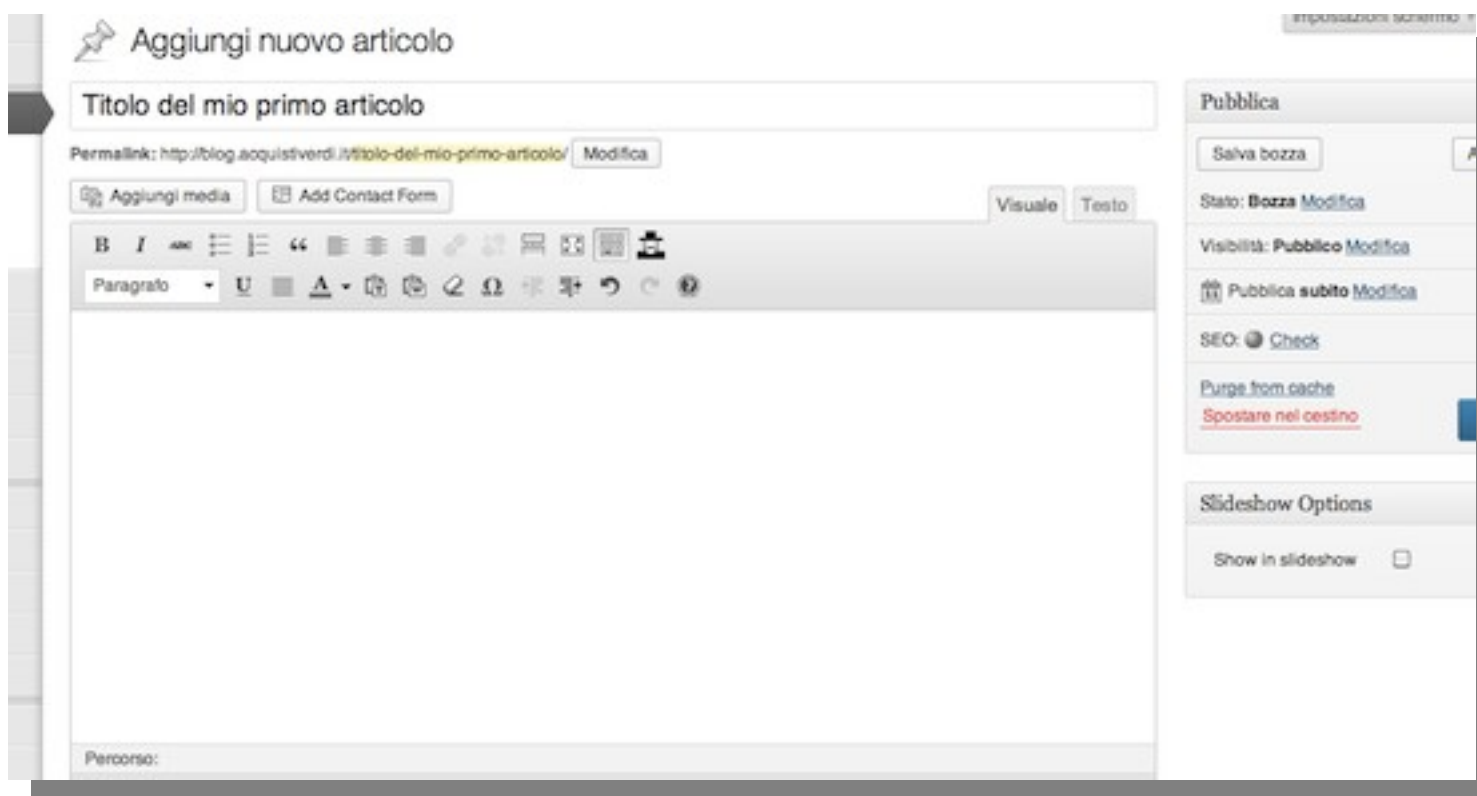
Aggiungi nuovo articolo

Impostazioni schermo

Titolo del mio primo articolo

Permalink: http://blog.acquistiverdi.it/titolo-del-mio-primo-articolo/ Modifica

Aggiungi media

Add Contact Form

Visuale

Testo

B I ABC

Paragrafo

U A Ω

Percorso:

Pubblica

Salva bozza

Stato: Bozza Modifica

Visibilità: Pubblico Modifica

Pubblica subito Modifica

SEO: Check

Purge from cache

Spostare nel cestino

Slideshow Options

Show in slideshow